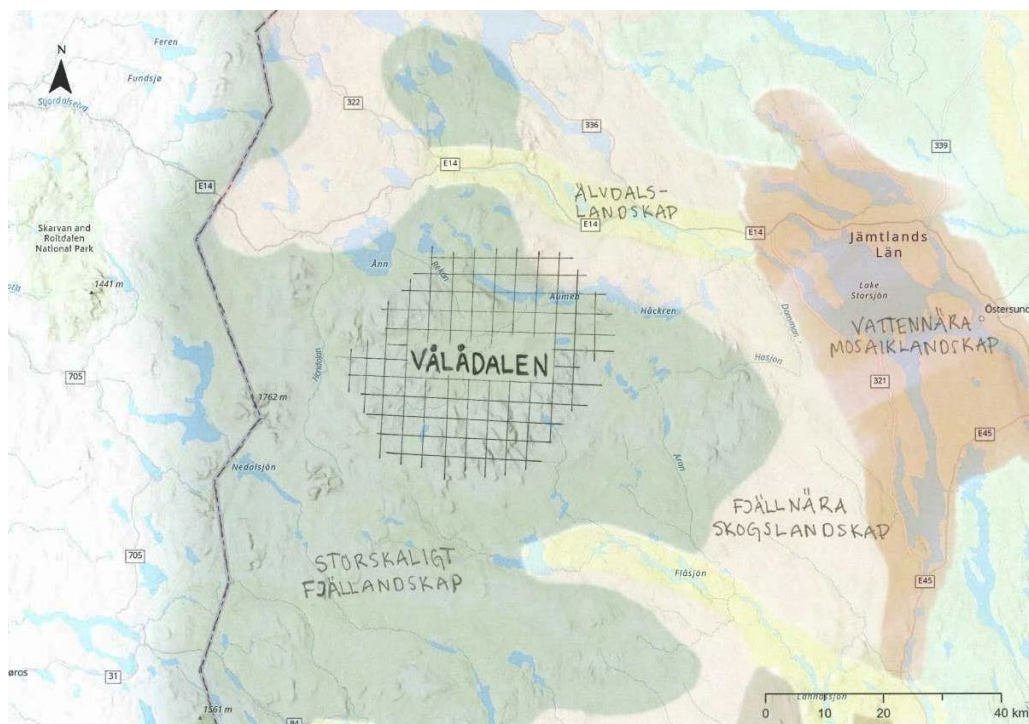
N

Feren

Fundsjø

Stjørdalselva

322

336

339

E14

E14

ÄLVDALS-
LANDSKAP

E14

E14

Jämtlands
Län

Skarvan and
Roltdalen
National Park

1441 m

Ånn

Rekån

Aumen

Häckren

Lake
Storsjön

Östersund

VATTENNÄRA
MOSAIKLANDSKAP

Dammån

Hasjön

705

VÅLÅDALEN

1762 m

321

E45

Nedalsjön

FJÄLLNÄRA
SKOGSLANDSKAP

705

STORSKALIGT
FJÄLLANDSKAP

Flåsjön

E45

øros

31

1561 m

Lannästjön

0 10 20 40 km